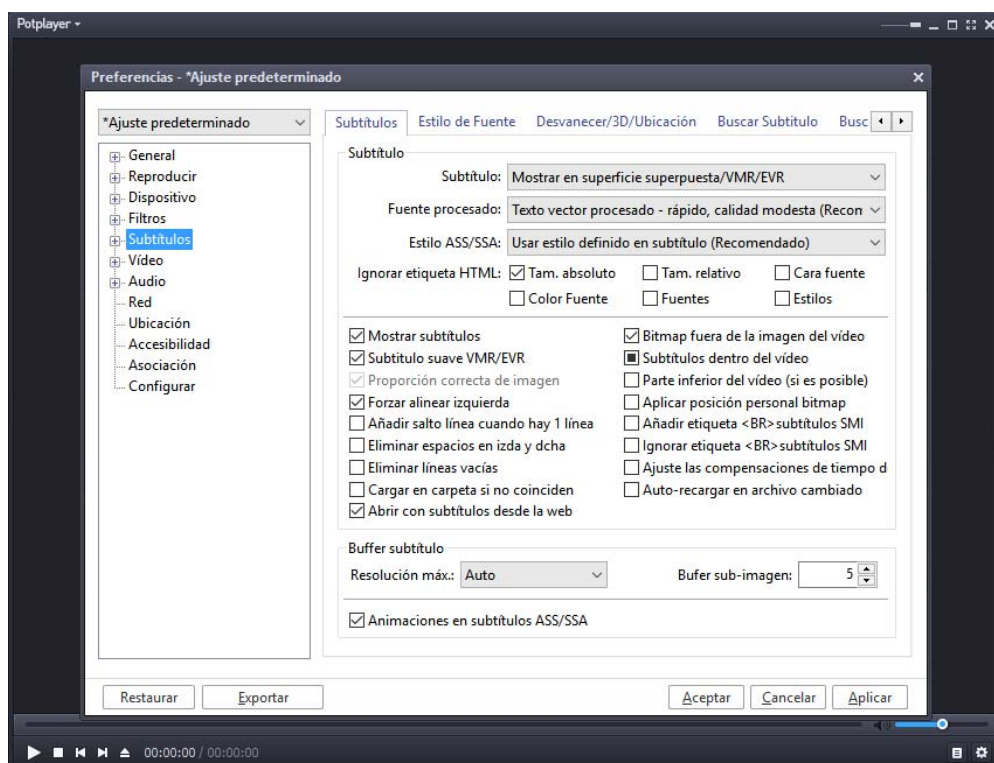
Potplayer

Preferencias - *Ajuste predeterminado

*Ajuste predeterminado

General
Reproducir
Dispositivo
Filtros
Subtítulos
Vídeo
Audio
Red
Ubicación
Accesibilidad
Asociación
Configurar

Subtítulos | Estilo de Fuente | Desvanecer/3D/Ubicación | Buscar Subtitulo | Busc

Subtítulo
Subtítulo: Mostrar en superficie superpuesta/VMR/EVR
Fuente procesado: Texto vector procesado - rápido, calidad modesta (Recon
Estilo ASS/SSA: Usar estilo definido en subtítulo (Recomendado)
Ignorar etiqueta HTML: Tam. absoluto | Tam. relativo | Cara fuente | Color Fuente | Fuentes | Estilos

Mostrar subtítulos
Subtitulo suave VMR/EVR
Proporción correcta de imagen
Forzar alinear izquierda
Añadir salto línea cuando hay 1 línea
Eliminar espacios en izda y dcha
Eliminar líneas vacías
Cargar en carpeta si no coinciden
Abrir con subtítulos desde la web

Bitmap fuera de la imagen del vídeo
Subtítulos dentro del vídeo
Parte inferior del vídeo (si es posible)
Aplicar posición personal bitmap
Añadir etiqueta <BR> subtítulos SMI
Ignorar etiqueta <BR> subtítulos SMI
Ajuste las compensaciones de tiempo d
Auto-recargar en archivo cambiado

Buffer subtítulo
Resolución máx.: Auto
Bufer sub-imagen: 5

Animaciones en subtítulos ASS/SSA

Restaurar | Exportar | Aceptar | Cancelar | Aplicar

00:00:00 / 00:00:00